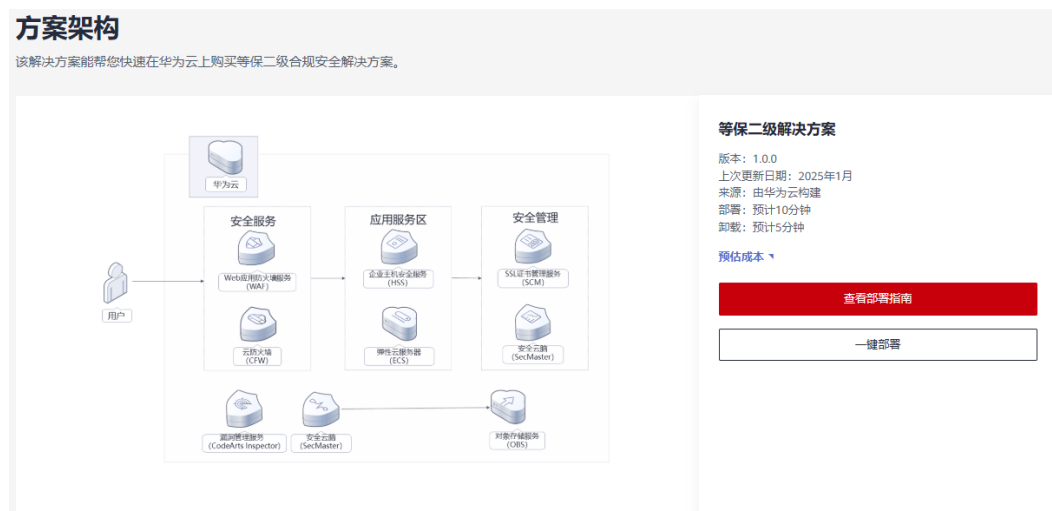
方案架构

该解决方案能帮您快速在华为云上购买等保二级合规安全解决方案。

华为云

安全服务

应用服务区

安全管理

用户

Web应用防火墙服务 (WAF)

企业主机安全服务 (HSS)

SSL证书管理服务 (SCM)

云防火墙 (CFW)

弹性云服务器 (ECS)

安全云脑 (SecMaster)

漏洞管理服务 (CodeArts Inspector)

安全云脑 (SecMaster)

对象存储服务 (OBS)

等保二级解决方案

版本：1.0.0
上次更新日期：2025年1月
来源：由华为云构建
部署：预计10分钟
卸载：预计5分钟

预估成本

查看部署指南

一键部署